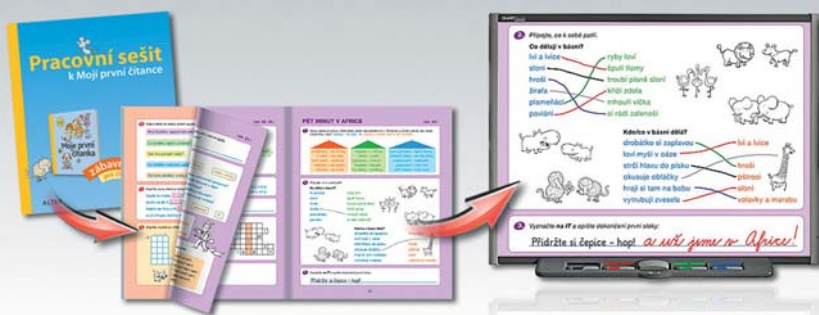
Pracovní sešit
k Moji první čítance

Moje první čítanka

zábavn

ALTA

PĚT MINUT V AFRICE

2 Připojte, co k sobě patří.

Co dělají v básni?

lvi a lvice
sloni
hroši
žirafa
plameňáci
paviáni

ryby loví
špulí tlamy
troubí planě sloní
křičí zdola
mhouří víčka
si rádi zelenoší

Kdo/co v básni dělá?

drobátko si zaplavou
loví myši v oáze
strčí hlavu do písku
okusuje oblačky
hrají si tam na bobu
vytrubují zvesela

lvi a lvice
hroši
pštrosi
sloni
volavky a marabu

3 Vyznačte na IT a opište dokončení první sloky:

Přidržte si čepice – hop! a už jsme v Africe!

Přidržte si čepice – hop!